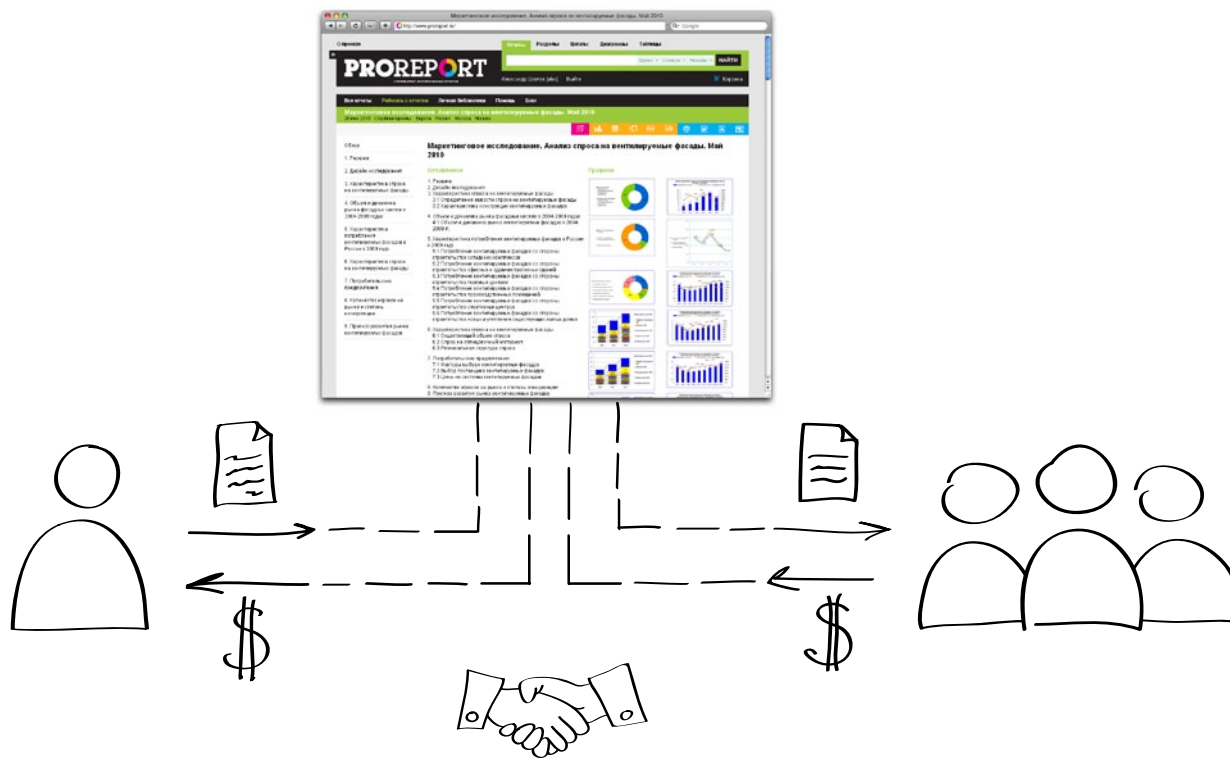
Маркетинговое исследование. Анализ спроса на вентилируемые фасады. Май 2010

http://www.proreport.ru/

PROREPORT

Отчеты Разделы Фильмы Доклады Таблицы

НАЙТИ

Все отчеты Работать с отчетами Личная библиотека Помощь Блог

Маркетинговое исследование. Анализ спроса на вентилируемые фасады. Май 2010

Маркетинговое исследование. Анализ спроса на вентилируемые фасады. Май 2010

Оглавление

Графики

Обзор

1. Резюме

2. Дизайн исследования

3. Характеристика спроса на вентилируемые фасады

4. Объем и динамика рынка фасадных систем в 2004-2009 годах

5. Характеристика потребления вентилируемых фасадов в России в 2009 году

6. Характеристика спроса на вентилируемые фасады

7. Потребительские предпочтения

8. Количество игроков на рынке и степень конкуренции

9. Прогноз развития рынка вентилируемых фасадов

$

$